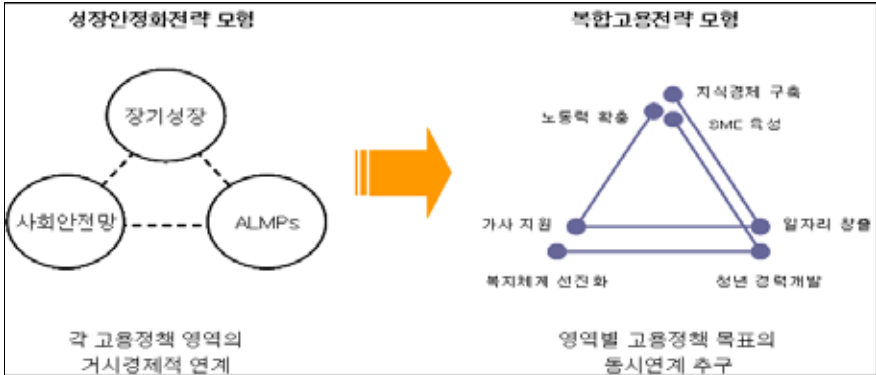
성장안정화전략 모형

장기성장

사회안전망

ALMPs

각 고용정책 영역의
거시경제적 연계

복합고용전략 모형

지식경제 구축

노동력 확충

SMC 육성

가사 지원

일자리 창출

복지체계 선진화

청년 경력개발

영역별 고용정책 목표의
동시연계 추구